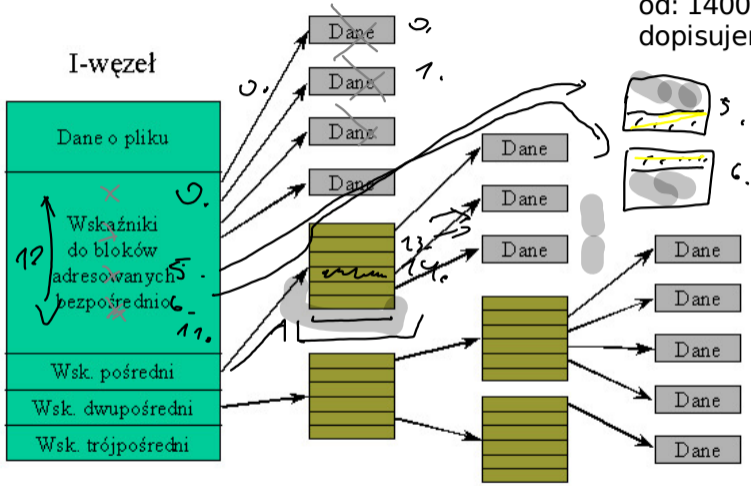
od: 1400
dopisujem

I-węzeł

Dane o pliku

Wskaźniki do bloków adresowanych bezpośrednio

Wsk. pośredni

Wsk. dwupośredni

Wsk. trójpośredni

Dane
Dane
Dane
Dane

Dane
Dane
Dane

Dane
Dane
Dane
Dane
Dane

0.
1.
0.
0.
12
5.
6.
11.
13.
14.
5.
6.